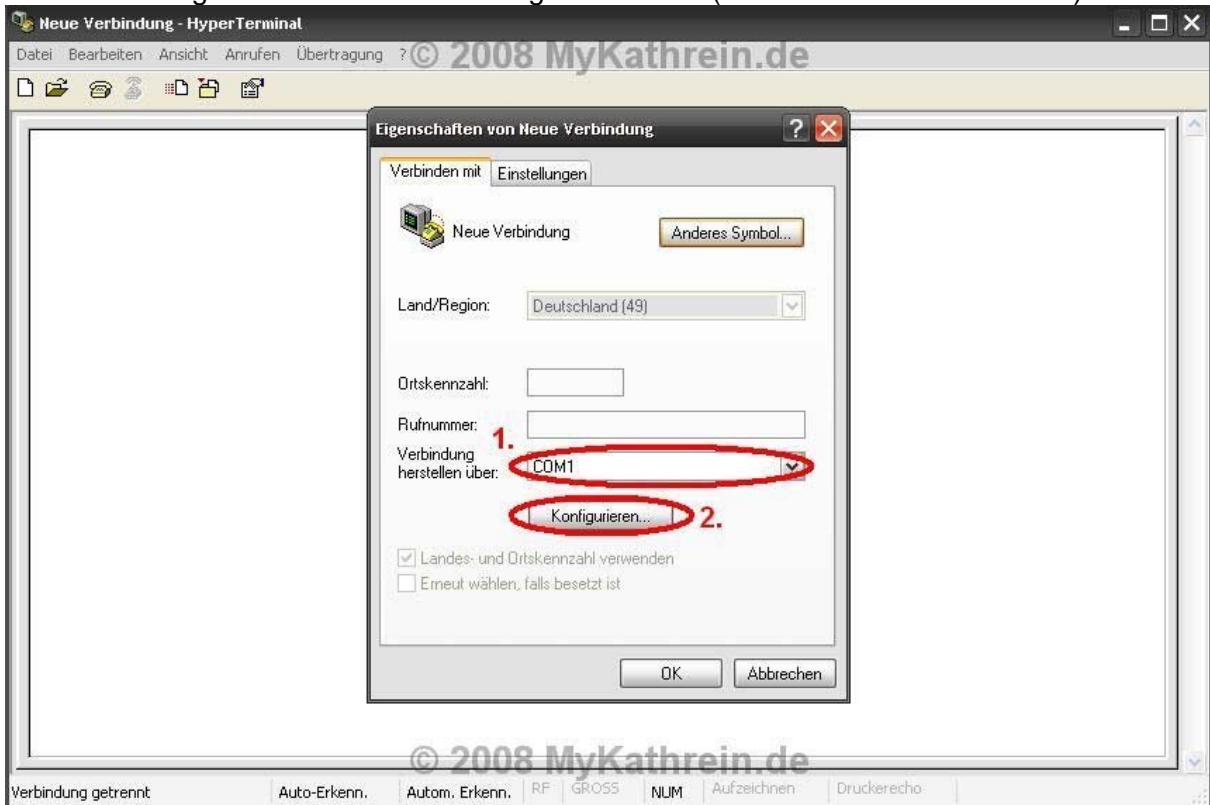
Neue Verbindung - HyperTerminal

Datei Bearbeiten Ansicht Anrufen Übertragung ? © 2008 MyKathrein.de

Eigenschaften von Neue Verbindung

Verbinden mit | Einstellungen

Neue Verbindung

Anderes Symbol...

Land/Region: Deutschland (49)

Ortskennzahl:

Rufnummer:

1.

Verbindung herstellen über: COM1

Konfigurieren... 2.

Landes- und Ortskennzahl verwenden

Erneut wählen, falls besetzt ist

OK Abbrechen

© 2008 MyKathrein.de

Verbindung getrennt | Auto-Erkenn. | Autom. Erkenn. | RF | GROSS | NUM | Aufzeichnen | Druckerecho